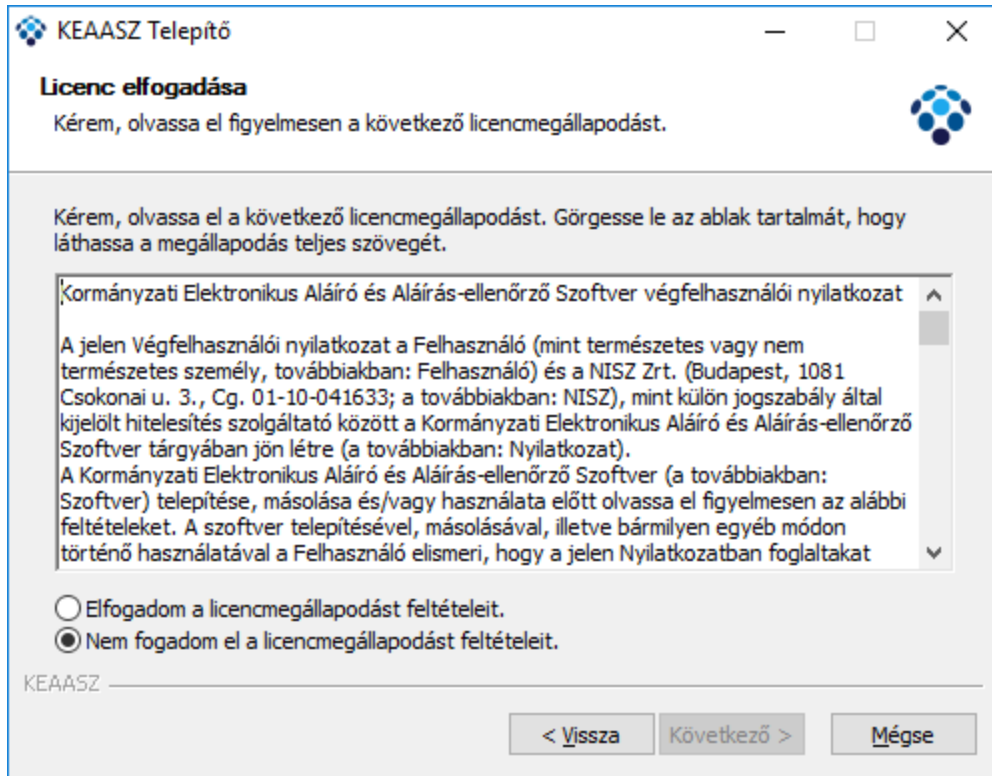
KEAASZ Telepítő

Licenc elfogadása

Kérem, olvassa el figyelmesen a következő licencmegállapodást.

Kérem, olvassa el a következő licencmegállapodást. Görgesse le az ablak tartalmát, hogy láthassa a megállapodás teljes szövegét.

Kormányzati Elektronikus Aláíró és Aláírás-ellenőrző Szoftver végfelhasználói nyilatkozat

A jelen Végfelhasználói nyilatkozat a Felhasználó (mint természetes vagy nem természetes személy, továbbiakban: Felhasználó) és a NISZ Zrt. (Budapest, 1081 Csokonai u. 3., Cg. 01-10-041633; a továbbiakban: NISZ), mint külön jogszabály által kijelölt hitelesítés szolgáltató között a Kormányzati Elektronikus Aláíró és Aláírás-ellenőrző Szoftver tárgyában jön létre (a továbbiakban: Nyilatkozat).
A Kormányzati Elektronikus Aláíró és Aláírás-ellenőrző Szoftver (a továbbiakban: Szoftver) telepítése, másolása és/vagy használata előtt olvassa el figyelmesen az alábbi feltételeket. A szoftver telepítésével, másolásával, illetve bármilyen egyéb módon történő használatával a Felhasználó elismeri, hogy a jelen Nyilatkozatban foglaltakat

Elfogadom a licencmegállapodást feltételeit.
Nem fogadom el a licencmegállapodást feltételeit.

KEAASZ

< Vissza
Következő >
Mégse